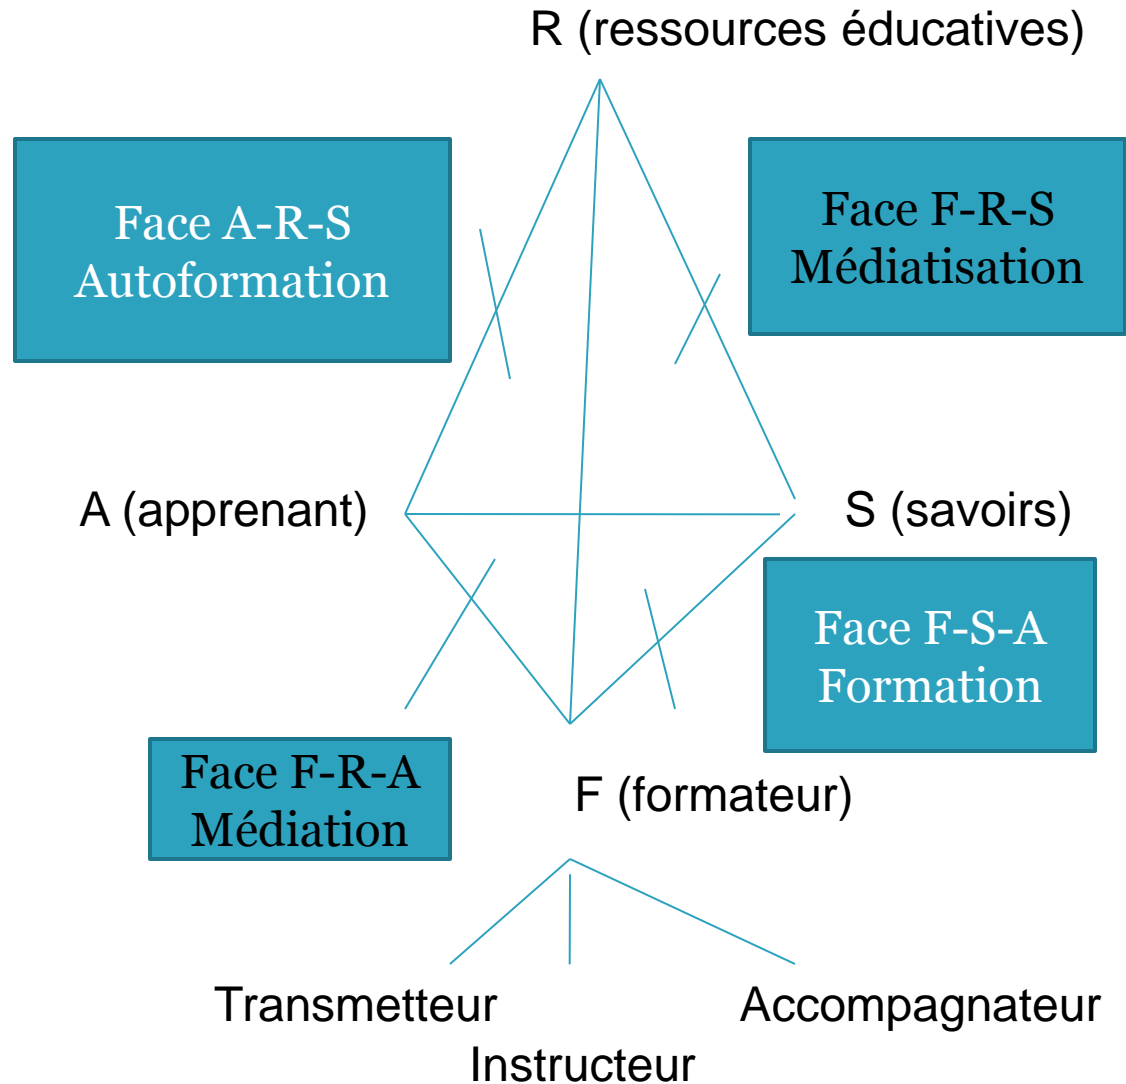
R (ressources éducatives)

Face A-R-S
Autoformation

Face F-R-S
Médiatisation

A (apprenant)

S (savoirs)

Face F-S-A
Formation

Face F-R-A
Médiation

F (formateur)

Transmetteur

Instructeur

Accompagnateur